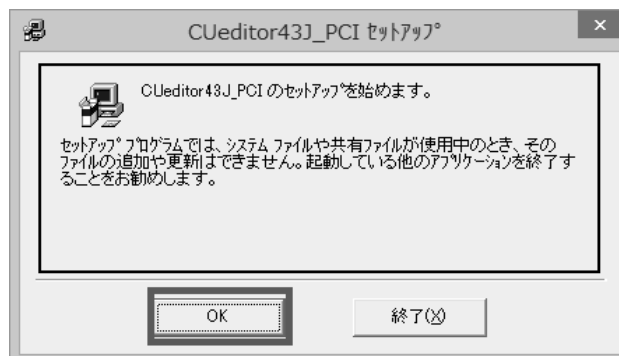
CUeditor43J_PCI ｾｯﾄｱｯﾌﾟ

CUeditor43J_PCI のｾｯﾄｱｯﾌﾟを始めます。

ｾｯﾄｱｯﾌﾟ ﾌﾟﾛｸﾞﾗﾑでは、ｼｽﾃﾑ ﾌｧｲﾙや共有ﾌｧｲﾙが使用中のとき、そのﾌｧｲﾙの追加や更新はできません。起動している他のｱﾌﾟﾘｹｰｼｮﾝを終了することをお勧めします。

OK

終了(X)